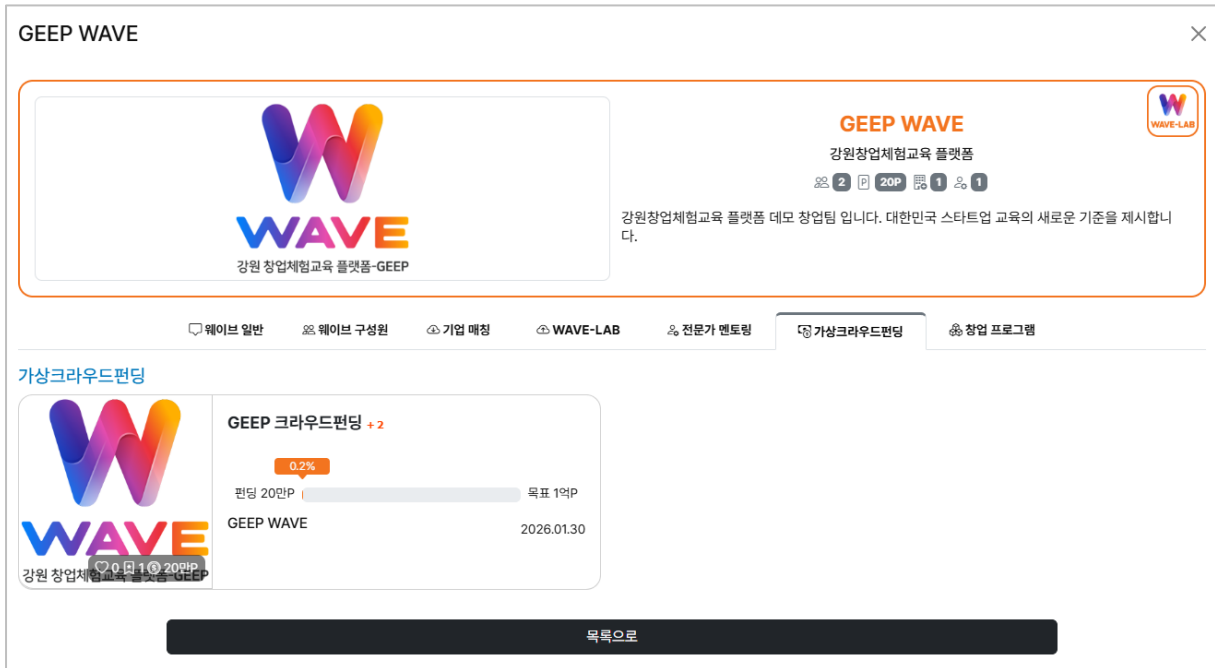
GEEP WAVE

WAVE
강원 창업체험교육 플랫폼-GEEP

WAVE-LAB

GEEP WAVE
강원창업체험교육 플랫폼
2 P 20P 1 1

강원창업체험교육 플랫폼 데모 창업팀 입니다. 대한민국 스타트업 교육의 새로운 기준을 제시합니다.

웨이브 일반 | 웨이브 구성원 | 기업 매칭 | WAVE-LAB | 전문가 멘토링 | 가상크라우드펀딩 | 창업 프로그램

가상크라우드펀딩

WAVE
강원 창업체험교육 플랫폼-GEEP
0 1 20만P

GEEP 크라우드펀딩 + 2
0.2%
펀딩 20만P 목표 1억P
GEEP WAVE 2026.01.30

목록으로